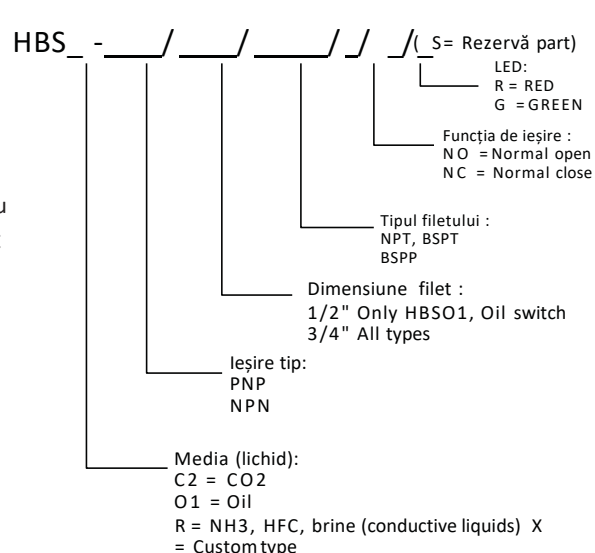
HBS_ -____/____/_____/_/ _/(_S= Rezervă part)

LED:
R = RED
G = GREEN

Funcția de ieșire :
NO = Normal open
NC = Normal close

Tipul filetului :
NPT, BSPT
BSPP

Dimensiune filet :
1/2" Only HBSO1, Oil switch
3/4" All types

Ieșire tip:
PNP
NPN

Media (lichid):
C2 = CO2
O1 = Oil
R = NH3, HFC, brine (conductive liquids) X = Custom type

u
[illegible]